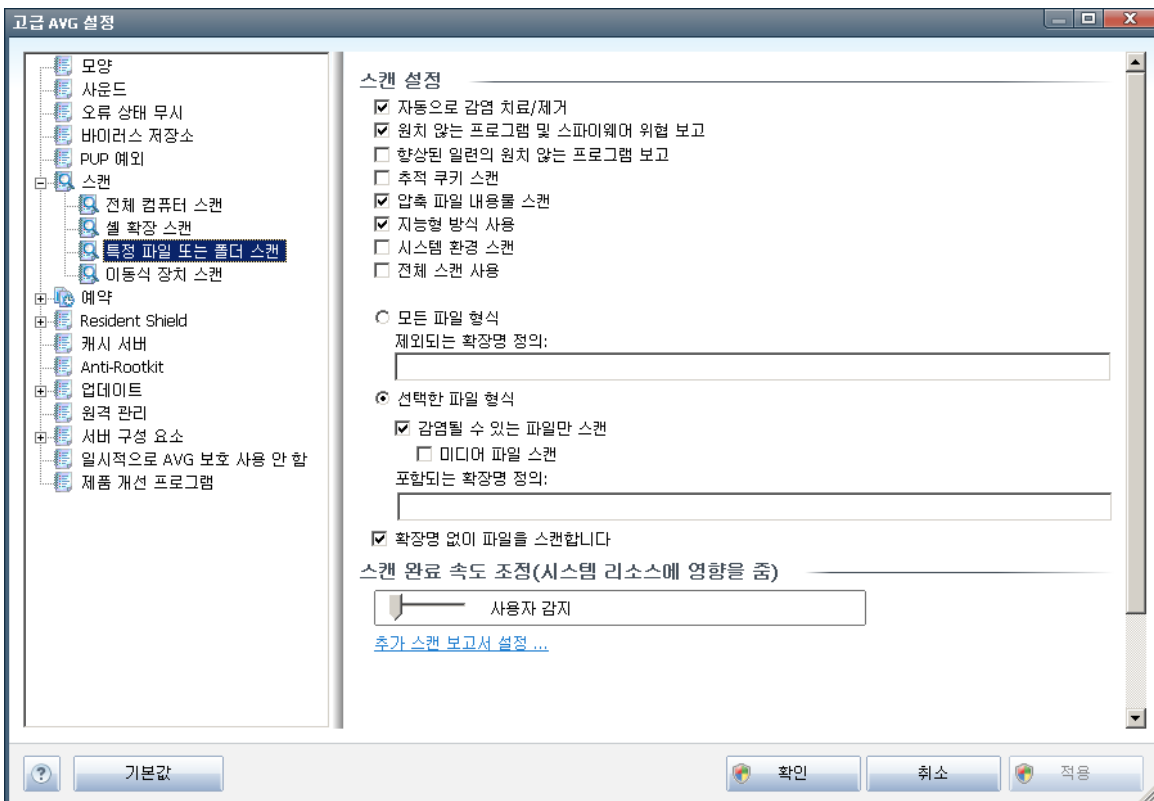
고급 AVG 설정

모양
사운드
오류 상태 무시
바이러스 저장소
PUP 예외
스캔
전체 컴퓨터 스캔
셸 확장 스캔
특정 파일 또는 폴더 스캔
이동식 장치 스캔
예약
Resident Shield
캐시 서버
Anti-Rootkit
업데이트
원격 관리
서버 구성 요소
일시적으로 AVG 보호 사용 안 함
제품 개선 프로그램

스캔 설정
☑ 자동으로 감염 치료/제거
☑ 원치 않는 프로그램 및 스파이웨어 위협 보고
☐ 향상된 일련의 원치 않는 프로그램 보고
☐ 추적 쿠키 스캔
☑ 압축 파일 내용물 스캔
☑ 지능형 방식 사용
☐ 시스템 환경 스캔
☐ 전체 스캔 사용

○ 모든 파일 형식
제외되는 확장명 정의:

◉ 선택한 파일 형식
☑ 감염될 수 있는 파일만 스캔
☐ 미디어 파일 스캔
포함되는 확장명 정의:

☑ 확장명 없이 파일을 스캔합니다

스캔 완료 속도 조정(시스템 리소스에 영향을 줌)
사용자 감지
추가 스캔 보고서 설정 ...

기본값
확인
취소
적용